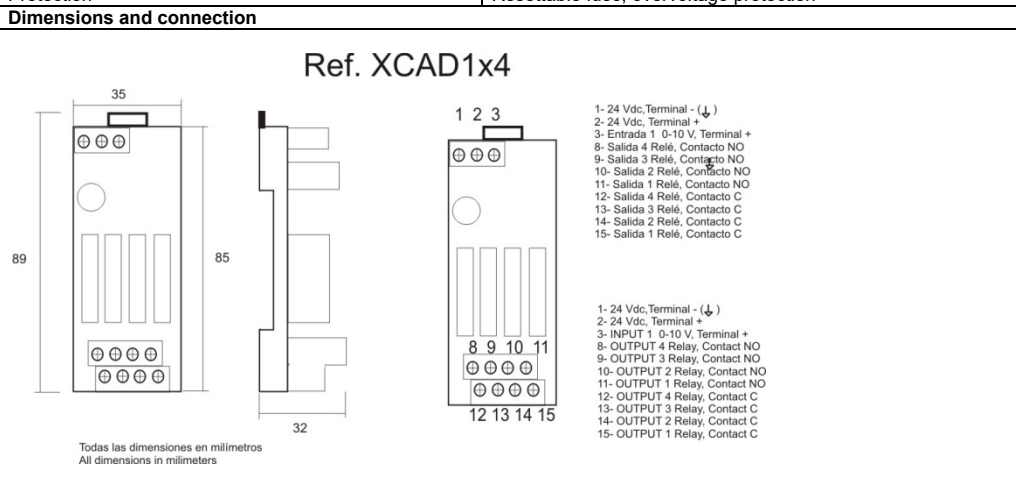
Protection | Resettable fuse, overvoltage protection

Dimensions and connection

Ref. XCAD1x4

35

89

85

32

1 2 3

8 9 10 11

12 13 14 15

1- 24 Vdc,Terminal - (⏚)
2- 24 Vdc, Terminal +
3- Entrada 1 0-10 V, Terminal +
8- Salida 4 Relé, Contacto NO
9- Salida 3 Relé, Contacto NO
10- Salida 2 Relé, Contacto NO
11- Salida 1 Relé, Contacto NO
12- Salida 4 Relé, Contacto C
13- Salida 3 Relé, Contacto C
14- Salida 2 Relé, Contacto C
15- Salida 1 Relé, Contacto C

1- 24 Vdc,Terminal - (⏚)
2- 24 Vdc, Terminal +
3- INPUT 1 0-10 V, Terminal +
8- OUTPUT 4 Relay, Contact NO
9- OUTPUT 3 Relay, Contact NO
10- OUTPUT 2 Relay, Contact NO
11- OUTPUT 1 Relay, Contact NO
12- OUTPUT 4 Relay, Contact C
13- OUTPUT 3 Relay, Contact C
14- OUTPUT 2 Relay, Contact C
15- OUTPUT 1 Relay, Contact C

Todas las dimensiones en milímetros
All dimensions in milimeters